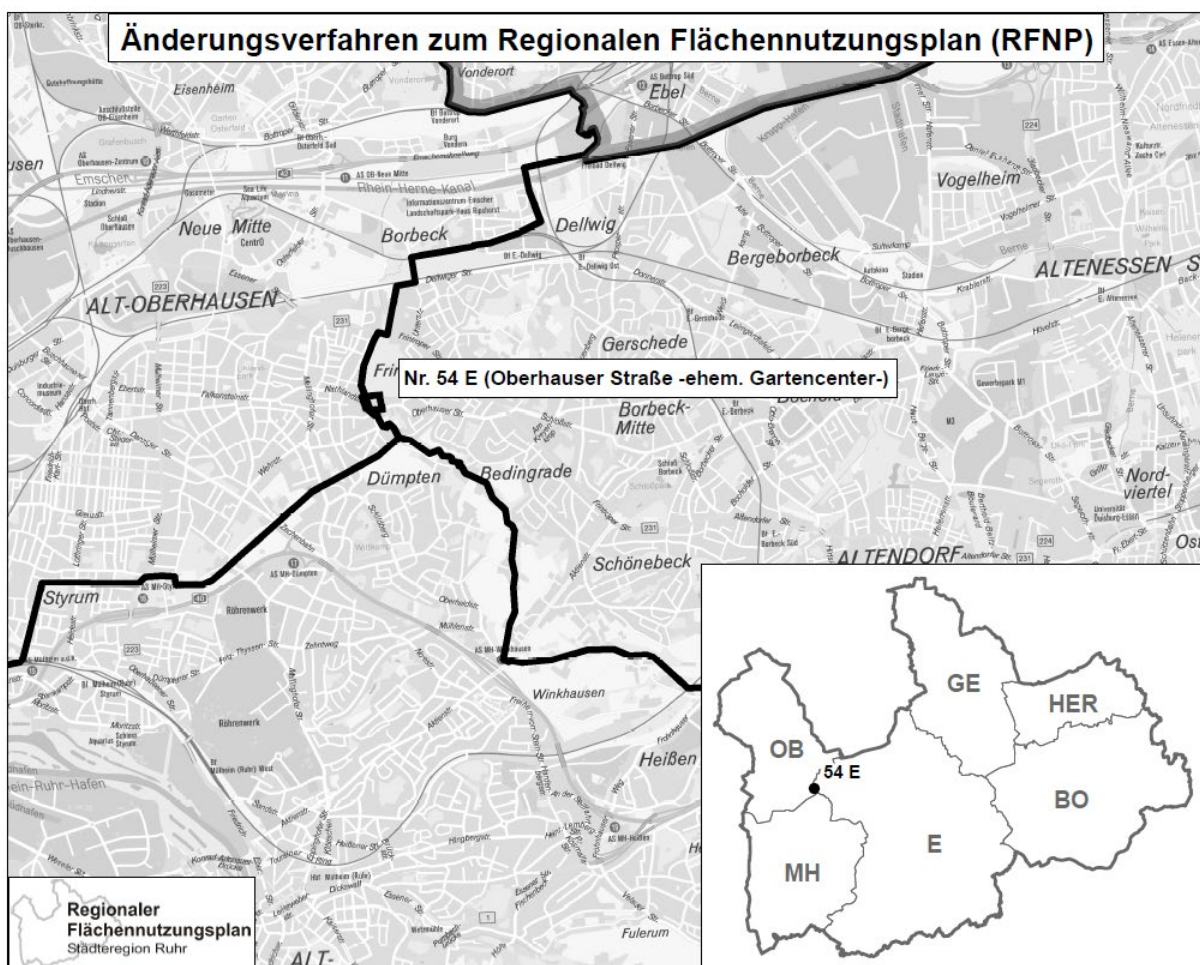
Änderungsverfahren zum Regionalen Flächennutzungsplan (RFNP)

Nr. 54 E (Oberhauser Straße -ehem. Gartencenter-)

Vonderort
Ebel
Eisenheim
Emscher
Rhein-Herne-Kanal
Vogelheim
Noue Mitte
Borbeck
Dellwig
Bergeborbeck
ALTENESSEN
ALT-OBERHAUSEN
Gerschede
Borbeck-Mitte
Dümpten
Bedingrade
Nord-viertel
Schönebeck
ALTENDORF
Styrum
Röhrenwerk
Winkhausen
Heißen
Fulerum
ALT-
Ruhr-Hafen

GE
HER
OB
54 E
BO
E
MH

Regionaler Flächennutzungsplan
Städteregion Ruhr